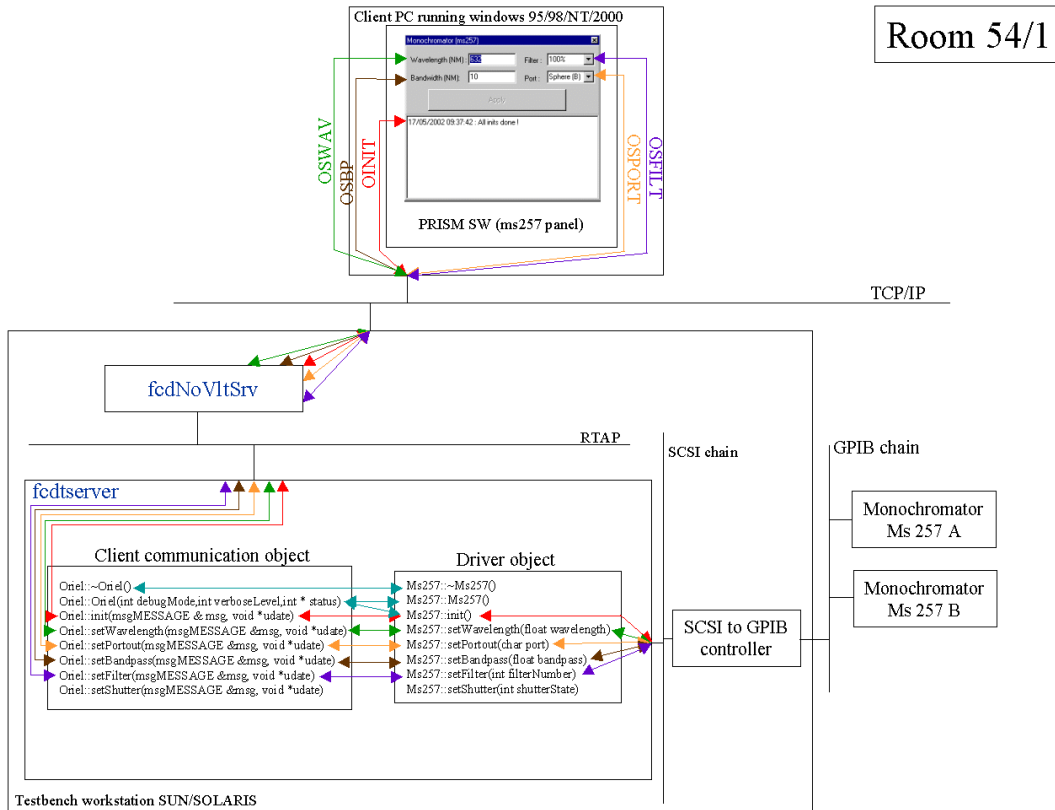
Room 54/1

Client PC running windows 95/98/NT/2000

Monochromator (ms257)

Wavelength (NM): 633

Filter: 100%

Bandwidth (NM): 10

Port: Sphere (B)

Apply

17/05/2002 09:37:42 : All inits done !

PRISM SW (ms257 panel)

OSWAV

OSBP

OINIT

OSPORT

OSFILT

TCP/IP

fcdNoVltSrv

RTAP

SCSI chain

GPIB chain

fcdtserver

Client communication object

Oriel::~Oriel()
Oriel::Oriel(int debugMode,int verboseLevel,int * status)
Oriel::init(msgMESSAGE & msg, void *udate)
Oriel::setWavelength(msgMESSAGE &msg, void *udate)
Oriel::setPortout(msgMESSAGE &msg, void *udate)
Oriel::setBandpass(msgMESSAGE &msg, void *udate)
Oriel::setFilter(msgMESSAGE &msg, void *udate)
Oriel::setShutter(msgMESSAGE &msg, void *udate)

Driver object

Ms257::~Ms257()
Ms257::Ms257()
Ms257::init()
Ms257::setWavelength(float wavelength)
Ms257::setPortout(char port)
Ms257::setBandpass(float bandpass)
Ms257::setFilter(int filterNumber)
Ms257::setShutter(int shutterState)

SCSI to GPIB controller

Monochromator Ms 257 A

Monochromator Ms 257 B

Testbench workstation SUN/SOLARIS